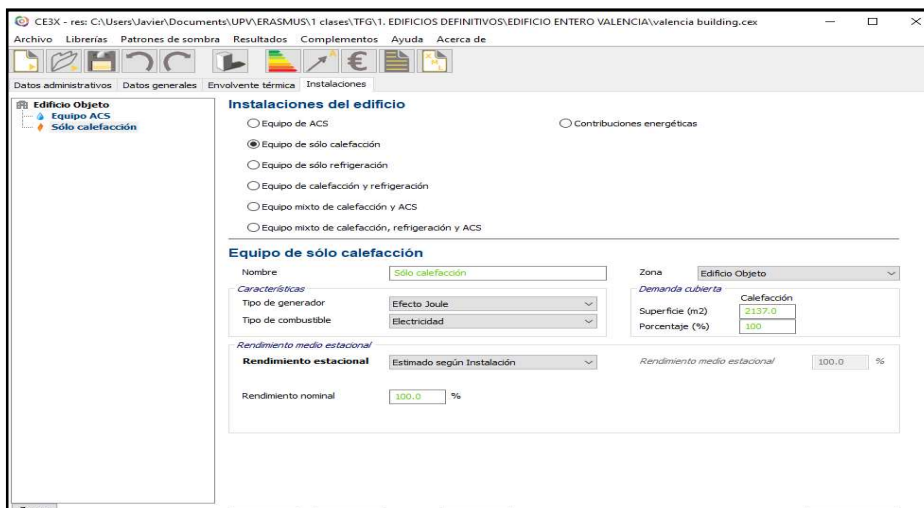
CE3X - res: C:\Users\Javier\Documents\UPV\ERASMUS\1 clases\TFG\1. EDIFICIOS DEFINITIVOS\EDIFICIO ENTERO VALENCIA\valencia building.cex

Archivo Librerías Patrones de sombra Resultados Complementos Ayuda Acerca de

Datos administrativos Datos generales Envolvente térmica Instalaciones

Edificio Objeto
Equipo ACS
Sólo calefacción

Instalaciones del edificio

Equipo de ACS
Contribuciones energéticas
Equipo de sólo calefacción
Equipo de sólo refrigeración
Equipo de calefacción y refrigeración
Equipo mixto de calefacción y ACS
Equipo mixto de calefacción, refrigeración y ACS

Equipo de sólo calefacción

Nombre Sólo calefacción
Zona Edificio Objeto

Características
Tipo de generador Efecto Joule
Tipo de combustible Electricidad

Demanda cubierta
Calefacción
Superficie (m2) 2137.0
Porcentaje (%) 100

Rendimiento medio estacional
Rendimiento estacional Estimado según Instalación
Rendimiento medio estacional 100.0 %

Rendimiento nominal 100.0 %